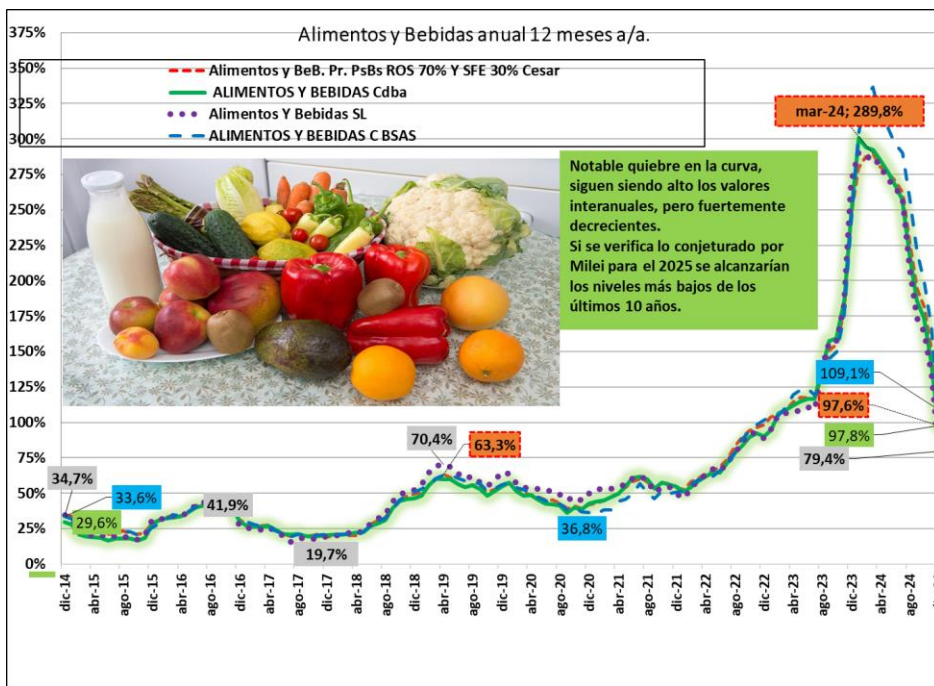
Alimentos y Bebidas anual 12 meses a/a.

Alimentos y BeB. Pr. PsBs ROS 70% Y SFE 30% Cesar
ALIMENTOS Y BEBIDAS Cdba
Alimentos Y Bebidas SL
ALIMENTOS Y BEBIDAS C BSAS

Notable quiebre en la curva, siguen siendo alto los valores interanuales, pero fuertemente decrecientes.
Si se verifica lo conjeturado por Milei para el 2025 se alcanzarían los niveles más bajos de los últimos 10 años.

mar-24; 289,8%

375%
350%
325%
300%
275%
250%
225%
200%
175%
150%
125%
100%
75%
50%
25%
0%

34,7%
29,6%
33,6%
41,9%
19,7%
70,4%
63,3%
36,8%
109,1%
97,6%
97,8%
79,4%

dic-14
abr-15
ago-15
dic-15
abr-16
ago-16
dic-16
abr-17
ago-17
dic-17
abr-18
ago-18
dic-18
abr-19
ago-19
dic-19
abr-20
ago-20
dic-20
abr-21
ago-21
dic-21
abr-22
ago-22
dic-22
abr-23
ago-23
dic-23
abr-24
ago-24